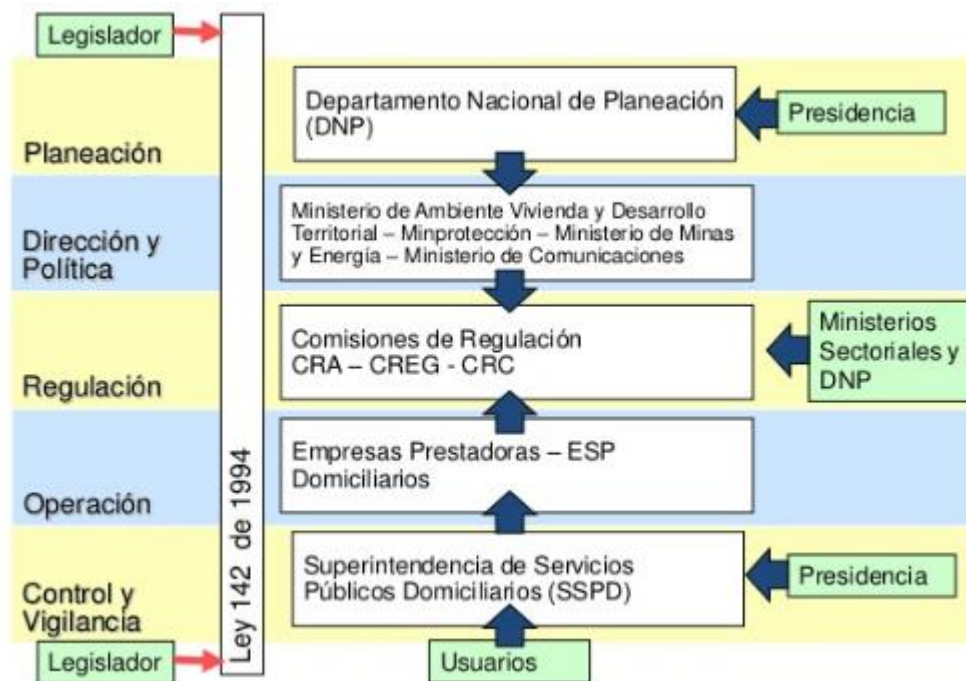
Legislador

Ley 142 de 1994

Planeación

Departamento Nacional de Planeación (DNP)

Presidencia

Dirección y Política

Ministerio de Ambiente Vivienda y Desarrollo Territorial – Minprotección – Ministerio de Minas y Energía – Ministerio de Comunicaciones

Regulación

Comisiones de Regulación CRA – CREG - CRC

Ministerios Sectoriales y DNP

Operación

Empresas Prestadoras – ESP Domiciliarios

Control y Vigilancia

Superintendencia de Servicios Públicos Domiciliarios (SSPD)

Presidencia

Legislador

Usuarios